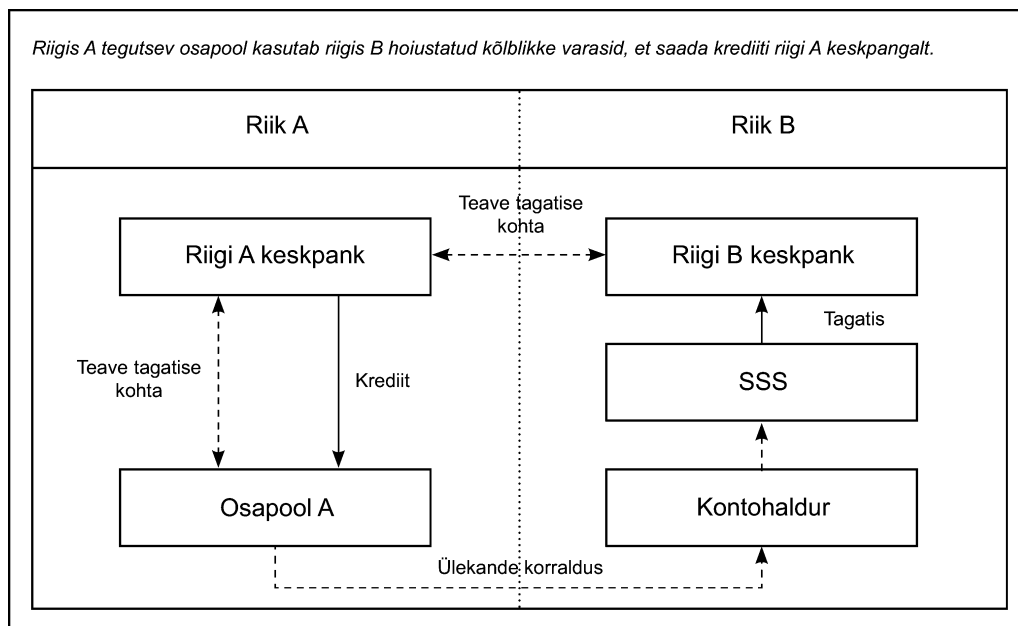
Riigis A tegutsev osapool kasutab riigis B hoiustatud kõlblikke varasid, et saada krediiti riigi A keskpangalt.

Riik A

Riik B

Teave tagatise kohta

Riigi A keskpank

Riigi B keskpank

Tagatis

Teave tagatise kohta

Krediit

SSS

Osapool A

Kontohaldur

Ülekande korraldus